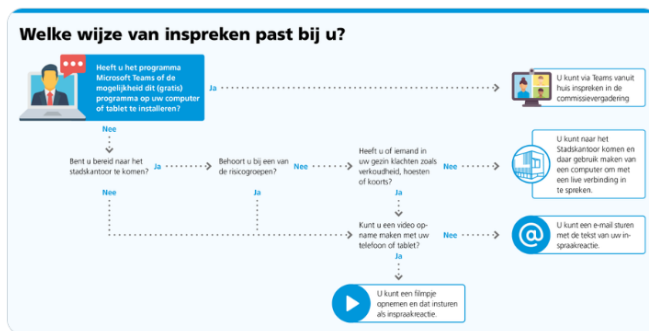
Welke wijze van inspreken past bij u?

Heeft u het programma Microsoft Teams of de mogelijkheid dit (gratis) programma op uw computer of tablet te installeren?

Ja

U kunt via Teams vanuit huis inspreken in de commissievergadering

Nee

Bent u bereid naar het stadskantoor te komen?

Ja

Behoort u bij een van de risicogroepen?

Nee

Heeft u of iemand in uw gezin klachten zoals verkoudheid, hoesten of koorts?

Nee

U kunt naar het Stadskantoor komen en daar gebruik maken van een computer om met een live verbinding in te spreken.

Nee

Ja

Ja

Kunt u een video opname maken met uw telefoon of tablet?

Nee

U kunt een e-mail sturen met de tekst van uw inspraakreactie.

Ja

U kunt een filmpje opnemen en dat insturen als inspraakreactie.